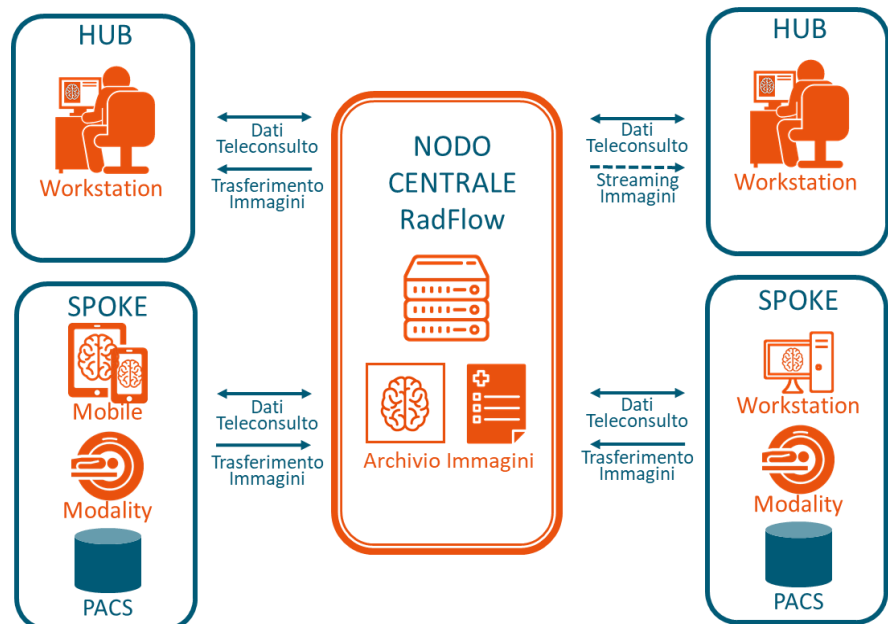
HUB

Workstation

Dati Teleconsulto

Trasferimento Immagini

NODO CENTRALE RadFlow

Archivio Immagini

Dati Teleconsulto

Streaming Immagini

HUB

Workstation

SPOKE

Mobile

Modality

PACS

Dati Teleconsulto

Trasferimento Immagini

Dati Teleconsulto

Trasferimento Immagini

SPOKE

Workstation

Modality

PACS